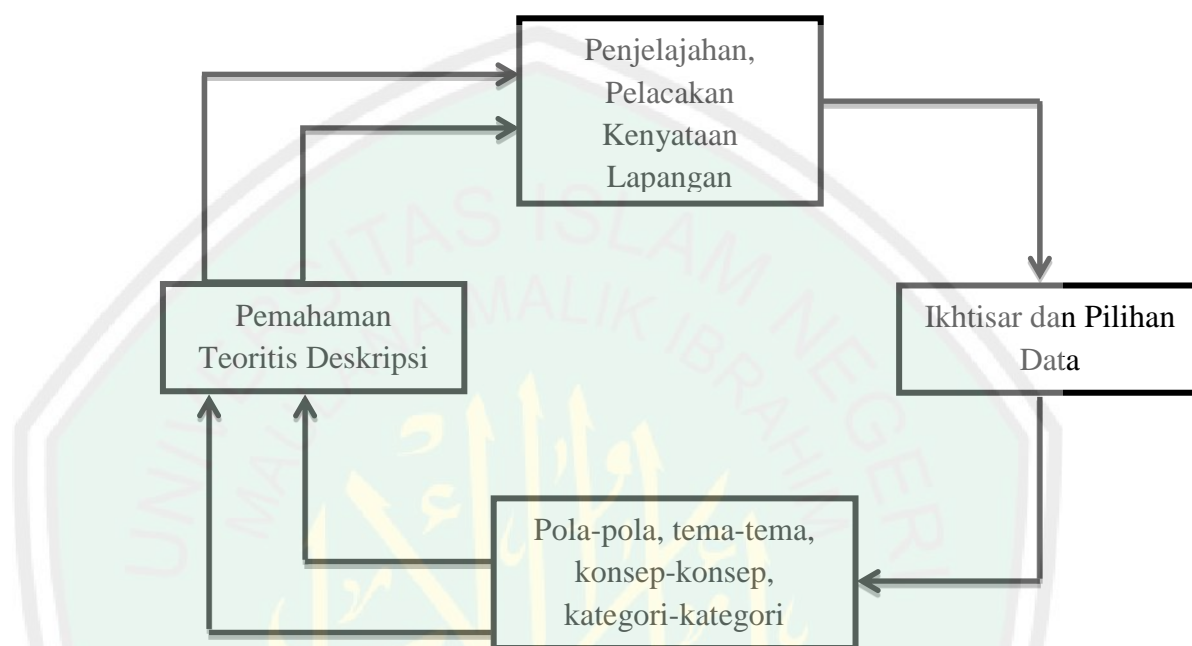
Penjelajahan, Pelacakan Kenyataan Lapangan

Ikhtisar dan Pilihan Data

Pola-pola, tema-tema, konsep-konsep, kategori-kategori

Pemahaman Teoritis Deskripsi

UNIVERSITAS ISLAM NEGERI MAULANA MALIK IBRAHIM